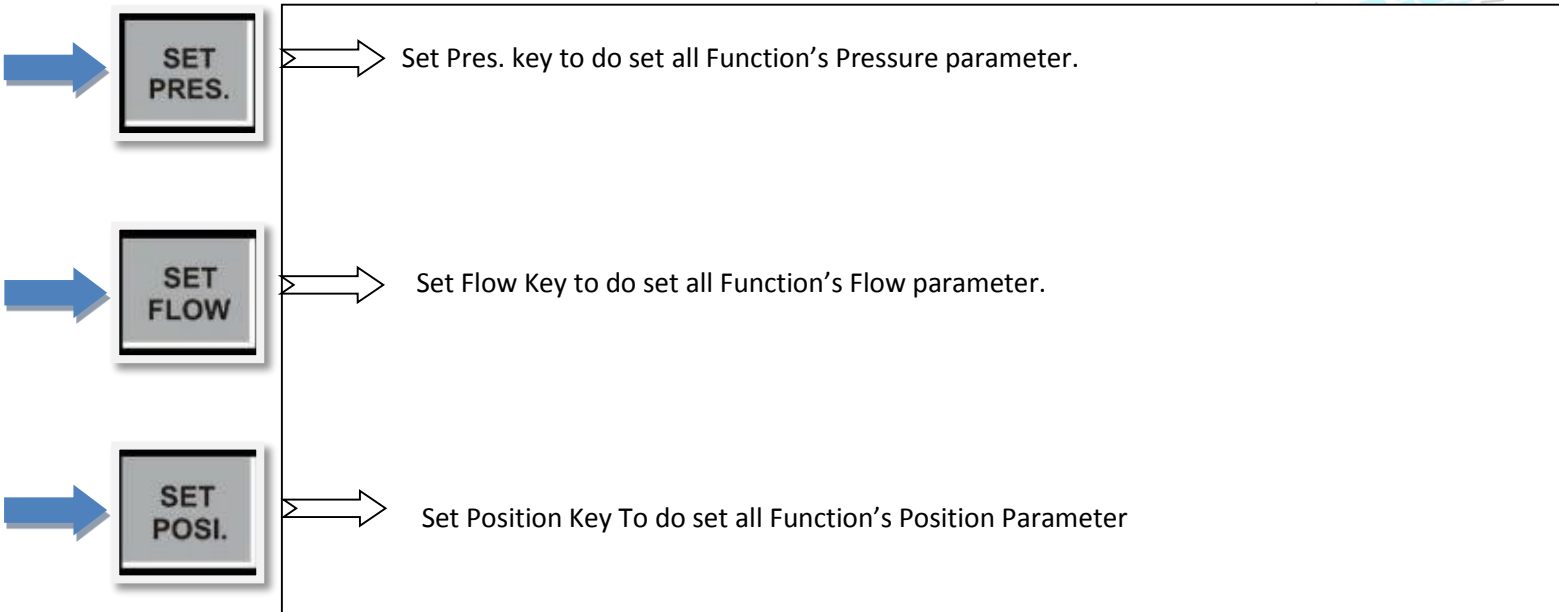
SET PRES.

Set Pres. key to do set all Function’s Pressure parameter.

SET FLOW

Set Flow Key to do set all Function’s Flow parameter.

SET POSI.

Set Position Key To do set all Function’s Position Parameter